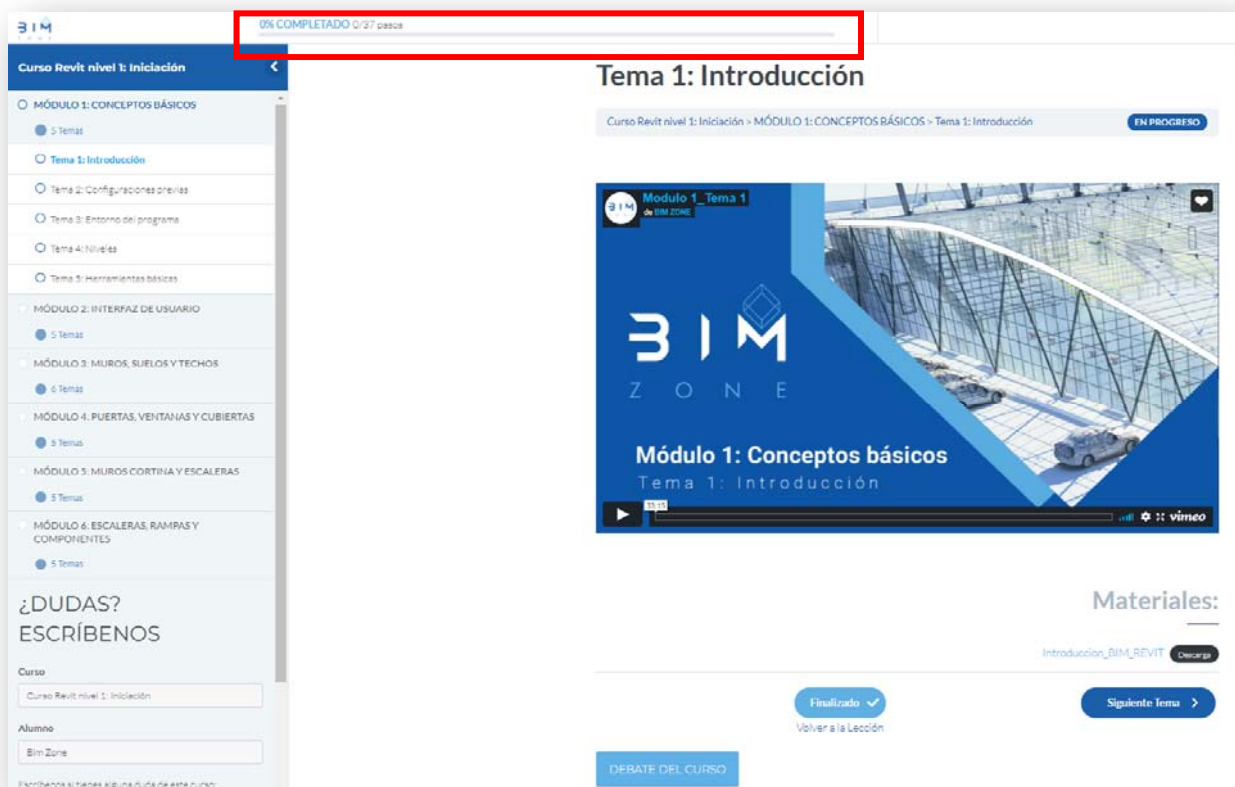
BIM ZONE

0% COMPLETADO 0/37 pasos

Curso Revit nivel 1: Iniciación

MÓDULO 1: CONCEPTOS BÁSICOS

5 Temas

Tema 1: Introducción

Tema 2: Configuraciones previas

Tema 3: Entorno del programa

Tema 4: Niveles

Tema 5: Herramientas básicas

MÓDULO 2: INTERFAZ DE USUARIO

5 Temas

MÓDULO 3: MUROS, SUELOS Y TECHOS

6 Temas

MÓDULO 4: PUERTAS, VENTANAS Y CUBIERTAS

6 Temas

MÓDULO 5: MUROS CORTINA Y ESCALERAS

5 Temas

MÓDULO 6: ESCALERAS, RAMPAS Y COMPONENTES

5 Temas

¿DUDAS? ESCRÍBENOS

Curso

Curso Revit nivel 1: Iniciación

Alumno

Bim Zone

Escríbenos si tienes alguna duda de este curso:

Tema 1: Introducción

Curso Revit nivel 1: Iniciación > MÓDULO 1: CONCEPTOS BÁSICOS > Tema 1: Introducción

EN PROGRESO

Modulo 1_Tema 1

de BIM ZONE

BIM ZONE

Módulo 1: Conceptos básicos

Tema 1: Introducción

35:15

vimeo

Materiales:

Introduccion_BIM_REVIT

Descarga

Finalizado

Volver a la Lección

Siguiente Tema

DEBATE DEL CURSO